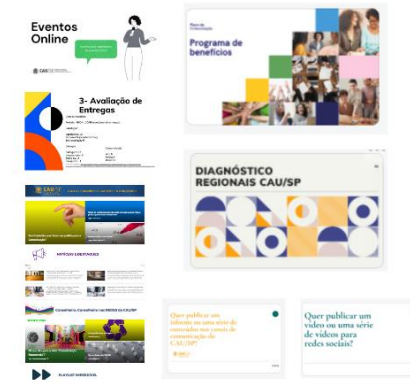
Eventos Online

Plano de Comunicação
Programa de benefícios

3- Avaliação de Entregas

DIAGNÓSTICO REGIONAIS CAU/SP

CAU SP

NOTÍCIAS EMERGENCIAIS

PLAYLIST

Quer publicar um informe ou uma série de conteúdos nos canais de comunicação do CAU/SP?

Quer publicar um vídeo ou uma série de vídeos para redes sociais?